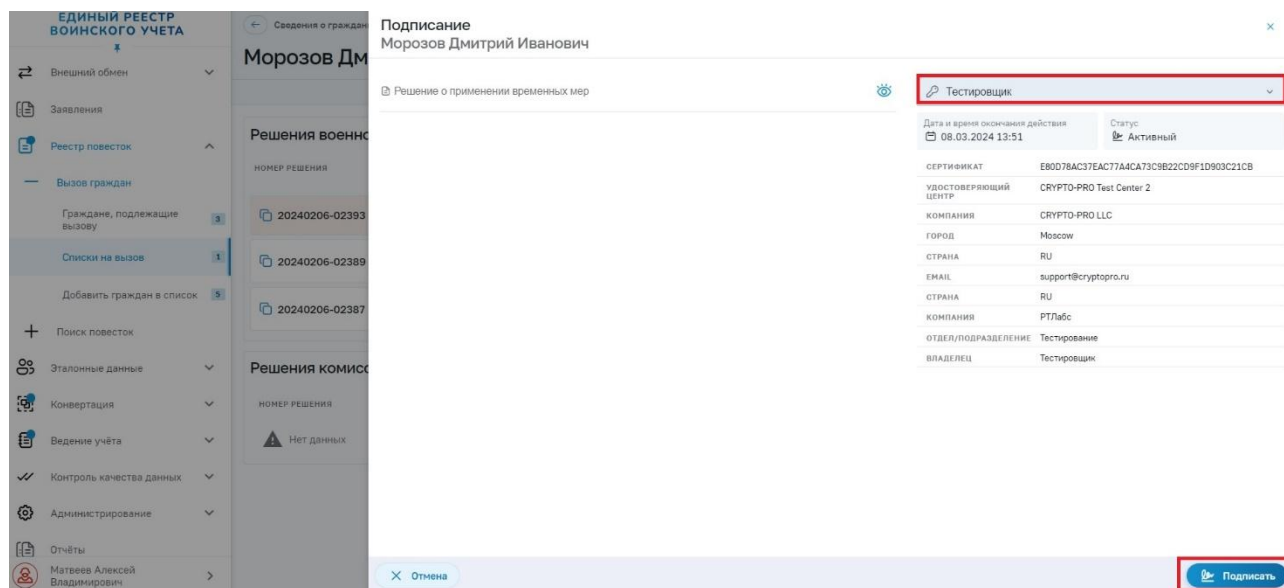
ЕДИНЫЙ РЕЕСТР ВОИНСКОГО УЧЕТА

Внешний обмен

Заявления

Реестр повесток

Вызов граждан

Граждане, подлежащие вызову 3

Списки на вызов 1

Добавить граждан в список 5

Поиск повесток

Эталонные данные

Конвертация

Ведение учёта

Контроль качества данных

Администрирование

Отчёты

Матвеев Алексей Владимирович

Сведения о граждани

Морозов Дм

Решения военно

НОМЕР РЕШЕНИЯ

20240206-02393

20240206-02389

20240206-02387

Решения комисс

НОМЕР РЕШЕНИЯ

Нет данных

Подписание
Морозов Дмитрий Иванович

Решение о применении временных мер

Тестировщик

Дата и время окончания действия
08.03.2024 13:51

Статус
Активный

| СЕРТИФИКАТ | E80D78AC37EAC77A4CA73C9B22CD9F1D903C21CB |
|---|---|
| УДОСТОВЕРЯЮЩИЙ ЦЕНТР | CRYPTO-PRO Test Center 2 |
| КОМПАНИЯ | CRYPTO-PRO LLC |
| ГОРОД | Moscow |
| СТРАНА | RU |
| EMAIL | support@cryptopro.ru |
| СТРАНА | RU |
| КОМПАНИЯ | РТЛабс |
| ОТДЕЛ/ПОДРАЗДЕЛЕНИЕ | Тестирование |
| ВЛАДЕЛЕЦ | Тестировщик |

Отмена

Подписать